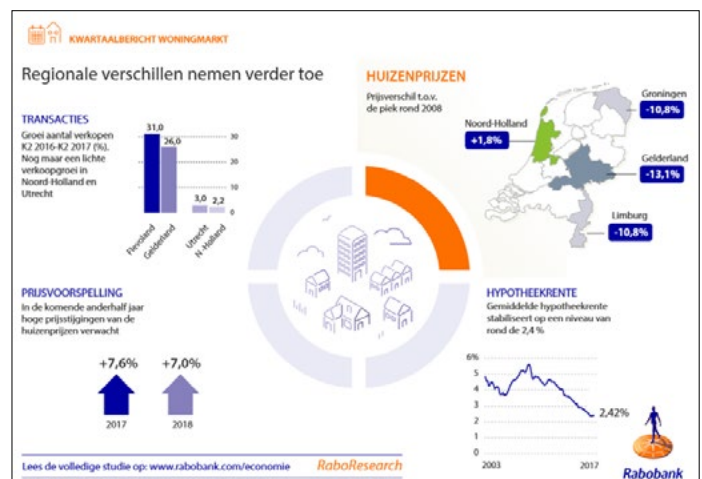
KWARTAALBERICHT WONINGMARKT

Regionale verschillen nemen verder toe

TRANSACTIES

Groei aantal verkopen K2 2016-K2 2017 (%). Nog maar een lichte verkoopgroei in Noord-Holland en Utrecht

31,0
26,0
3,0
2,2

30
20
10
0

Flevoland
Gelderland
Utrecht
N-Holland

HUIZENPRIJZEN

Prijsverschil t.o.v. de piek rond 2008

Groningen
-10,8%

Noord-Holland
+1,8%

Gelderland
-13,1%

Limburg
-10,8%

PRIJSVOORSPELLING

In de komende anderhalf jaar hoge prijsstijgingen van de huizenprijzen verwacht

+7,6%
2017

+7,0%
2018

HYPOTHEEKRENTE

Gemiddelde hypotheekrente stabiliseert op een niveau van rond de 2,4 %

6%
5
4
3
2
1
0

2,42%

2003
2017

Lees de volledige studie op: www.rabobank.com/economie

RaboResearch

Rabobank